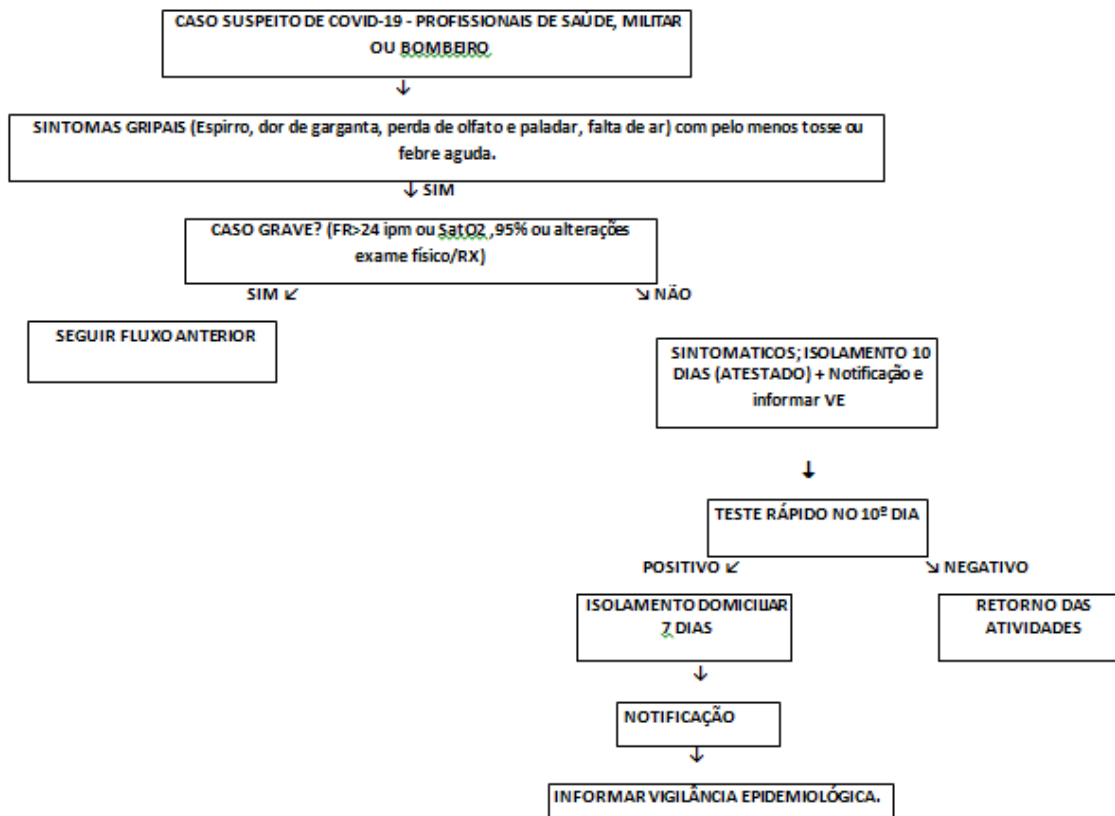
CASO SUSPEITO DE COVID-19 - PROFISSIONAIS DE SAÚDE, MILITAR OU BOMBEIRO

↓

SINTOMAS GRIPAIS (Espirro, dor de garganta, perda de olfato e paladar, falta de ar) com pelo menos tosse ou febre aguda.

↓ SIM

CASO GRAVE? (FR>24 ipm ou SatO2 ,95% ou alterações exame físico/RX)

SIM ↙

↘ NÃO

SEGUIR FLUXO ANTERIOR

SINTOMATICOS; ISOLAMENTO 10 DIAS (ATESTADO) + Notificação e informar VE

↓

TESTE RÁPIDO NO 10º DIA

POSITIVO ↙

↘ NEGATIVO

ISOLAMENTO DOMICILIAR 7 DIAS

RETORNO DAS ATIVIDADES

↓

NOTIFICAÇÃO

↓

INFORMAR VIGILÂNCIA EPIDEMIOLÓGICA.